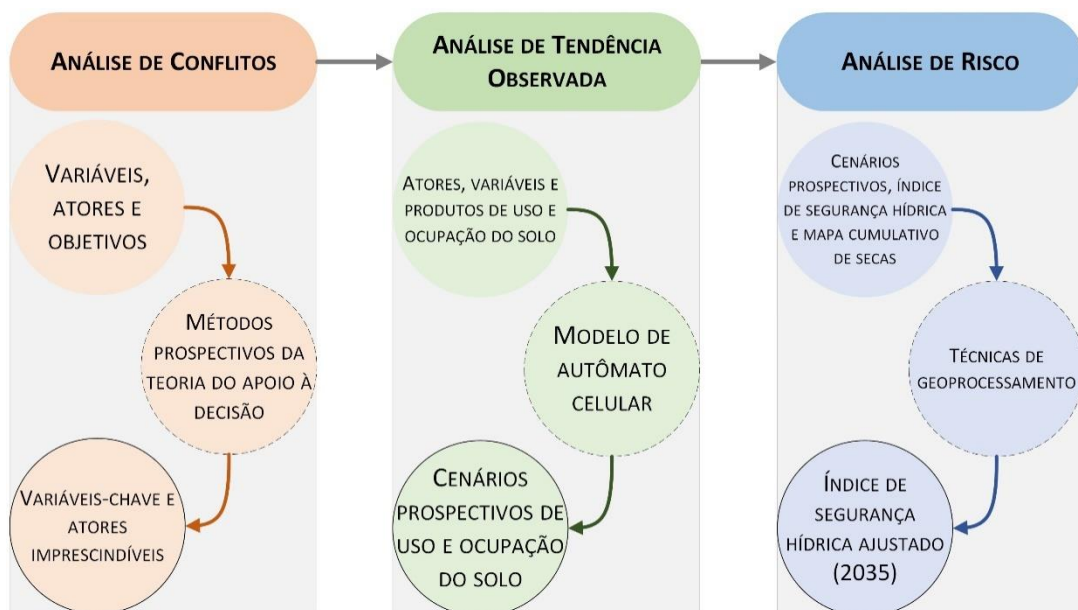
Análise de Conflitos

Variáveis, atores e objetivos

Métodos prospectivos da teoria do apoio à decisão

Variáveis-chave e atores imprescindíveis

Análise de Tendência Observada

Atores, variáveis e produtos de uso e ocupação do solo

Modelo de autômato celular

Cenários prospectivos de uso e ocupação do solo

Análise de Risco

Cenários prospectivos, índice de segurança hídrica e mapa cumulativo de secas

Técnicas de geoprocessamento

Índice de segurança hídrica ajustado (2035)